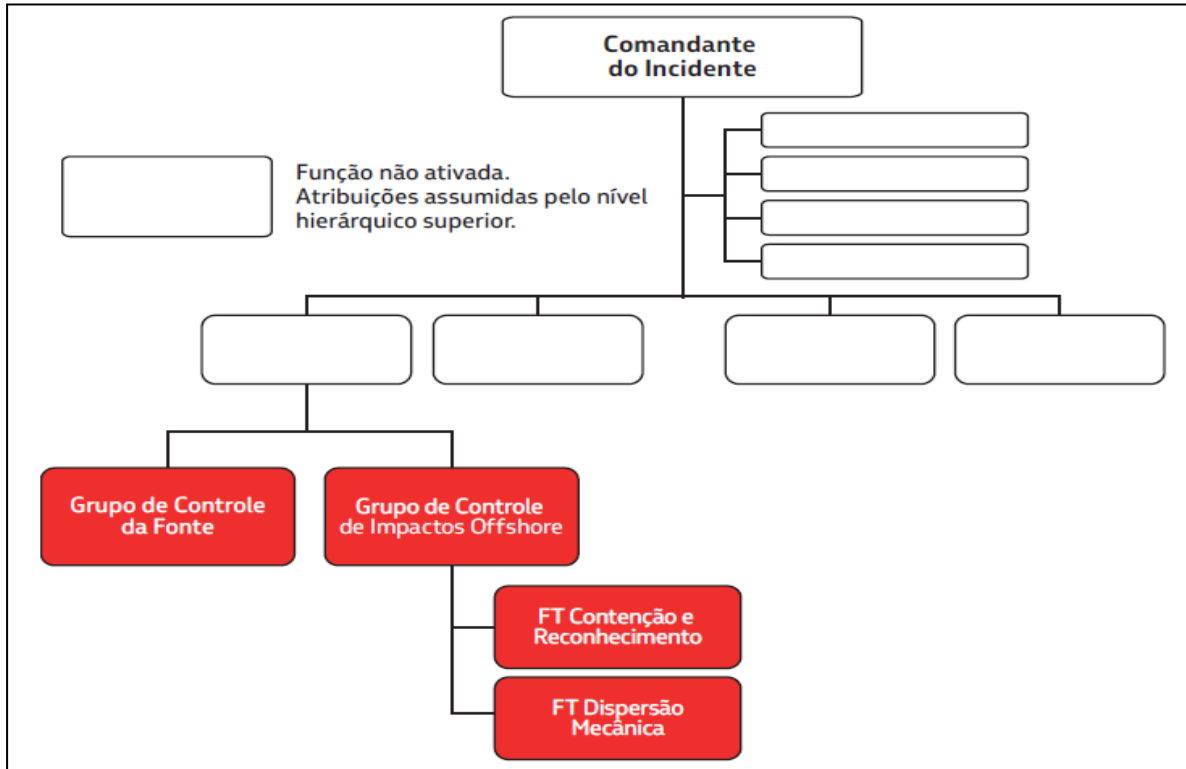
Comandante do Incidente

Função não ativada. Atribuições assumidas pelo nível hierárquico superior.

Grupo de Controle da Fonte

Grupo de Controle de Impactos Offshore

FT Contenção e Reconhecimento

FT Dispersão Mecânica